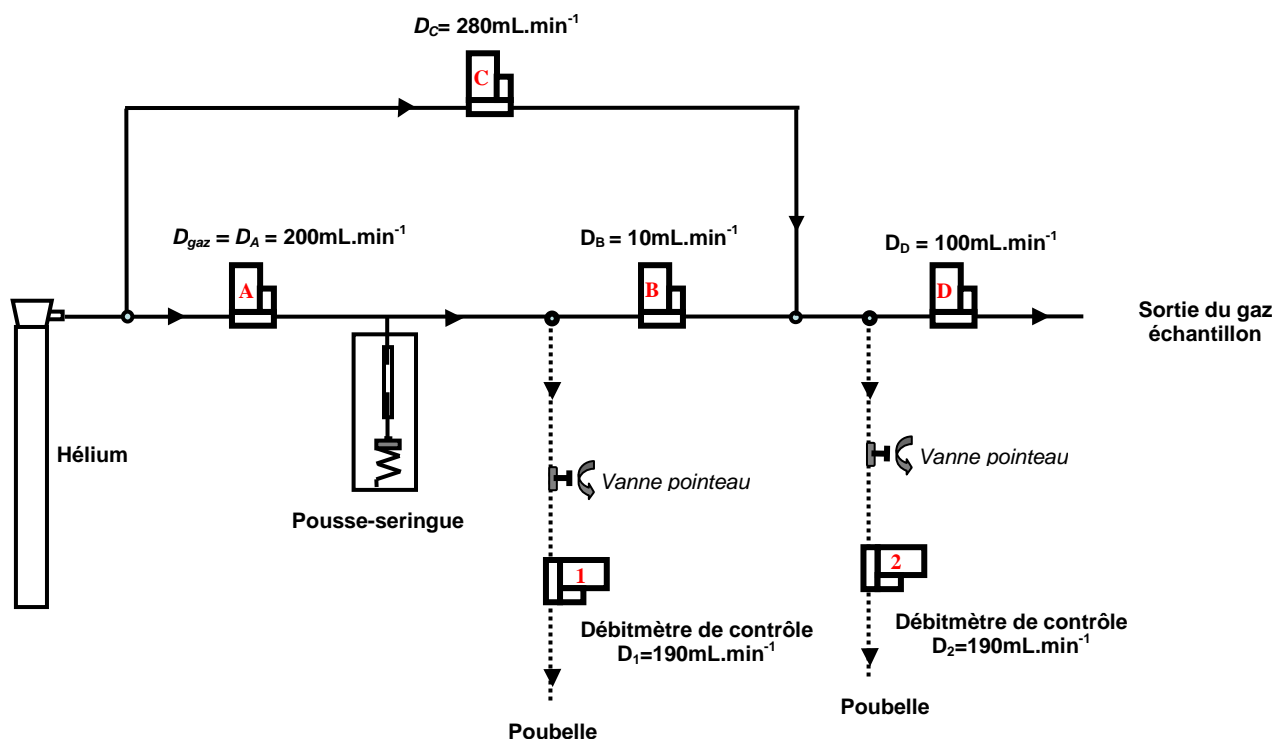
$D_C$= 280mL.min$^{-1}$

C

$D_{gaz}$ = $D_A$ = 200mL.min$^{-1}$

A

D$_B$ = 10mL.min$^{-1}$

B

D$_D$ = 100mL.min$^{-1}$

D

Sortie du gaz échantillon

Hélium

Pousse-seringue

Vanne pointeau

1

Débitmètre de contrôle D$_1$=190mL.min$^{-1}$

Poubelle

Vanne pointeau

2

Débitmètre de contrôle D$_2$=190mL.min$^{-1}$

Poubelle